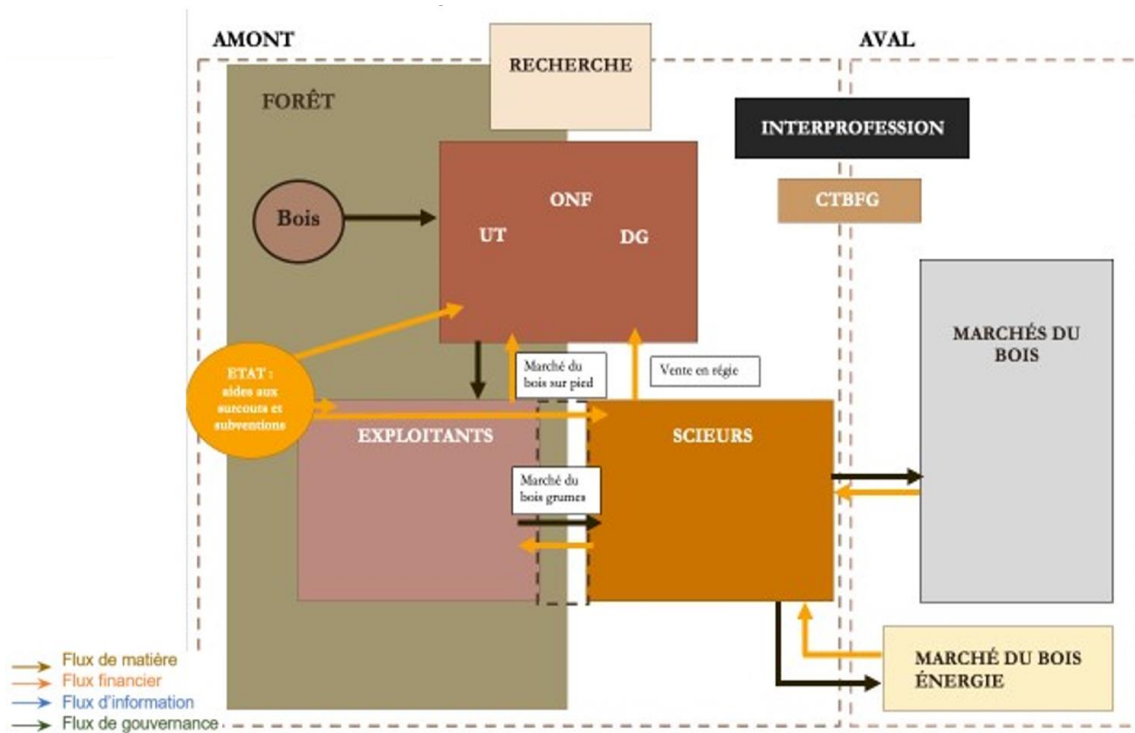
AMONT

AVAL

RECHERCHE

FORÊT

INTERPROFESSION

CTBFG

ONF

UT

DG

Bois

MARCHÉS DU BOIS

Marché du bois sur pied

Vente en régie

ETAT : aides aux surcouts et subventions

EXPLOITANTS

SCIEURS

Marché du bois grumes

MARCHÉ DU BOIS ÉNERGIE

Flux de matière
Flux financier
Flux d'information
Flux de gouvernance